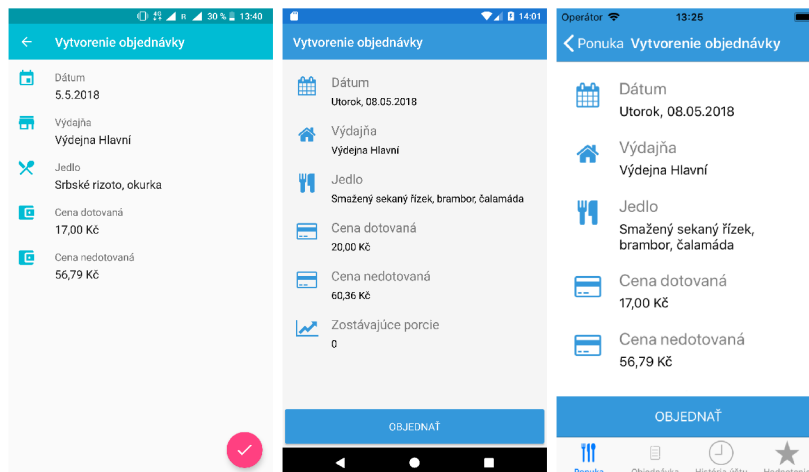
R 30 % 13:40

Vytvorenie objednávky

Dátum
5.5.2018

Výdajňa
Výdejna Hlavní

Jedlo
Srbské rizoto, okurka

Cena dotovaná
17,00 Kč

Cena nedotovaná
56,79 Kč

14:01

Vytvorenie objednávky

Dátum
Utorok, 08.05.2018

Výdajňa
Výdejna Hlavní

Jedlo
Smažený sekaný řízek, brambor, čalamáda

Cena dotovaná
20,00 Kč

Cena nedotovaná
60,36 Kč

Zostávajúce porcie
0

OBJEDNAŤ

Operátor 13:25

Ponuka Vytvorenie objednávky

Dátum
Utorok, 08.05.2018

Výdajňa
Výdejna Hlavní

Jedlo
Smažený sekaný řízek, brambor, čalamáda

Cena dotovaná
17,00 Kč

Cena nedotovaná
56,79 Kč

OBJEDNAŤ

Ponuka Objednávky História účtu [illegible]